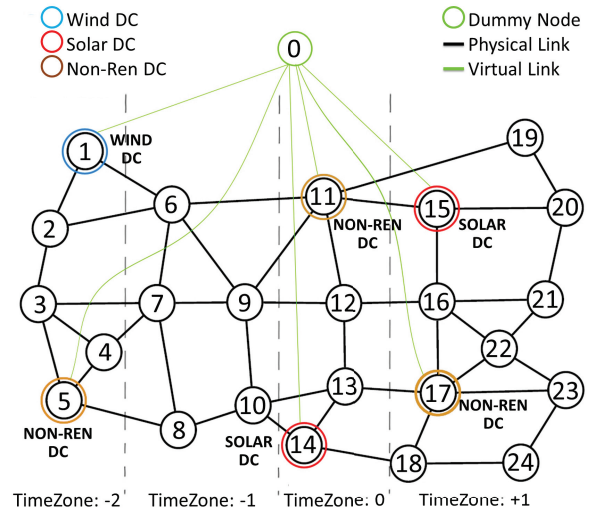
Wind DC
Solar DC
Non-Ren DC

0

Dummy Node
Physical Link
Virtual Link

1 WIND DC
19
2
6
11
15
20
NON-REN DC
SOLAR DC
3
7
9
12
16
21
4
22
5
13
17
23
10
NON-REN DC
NON-REN DC
8
SOLAR DC
14
18
24

TimeZone: -2
TimeZone: -1
TimeZone: 0
TimeZone: +1